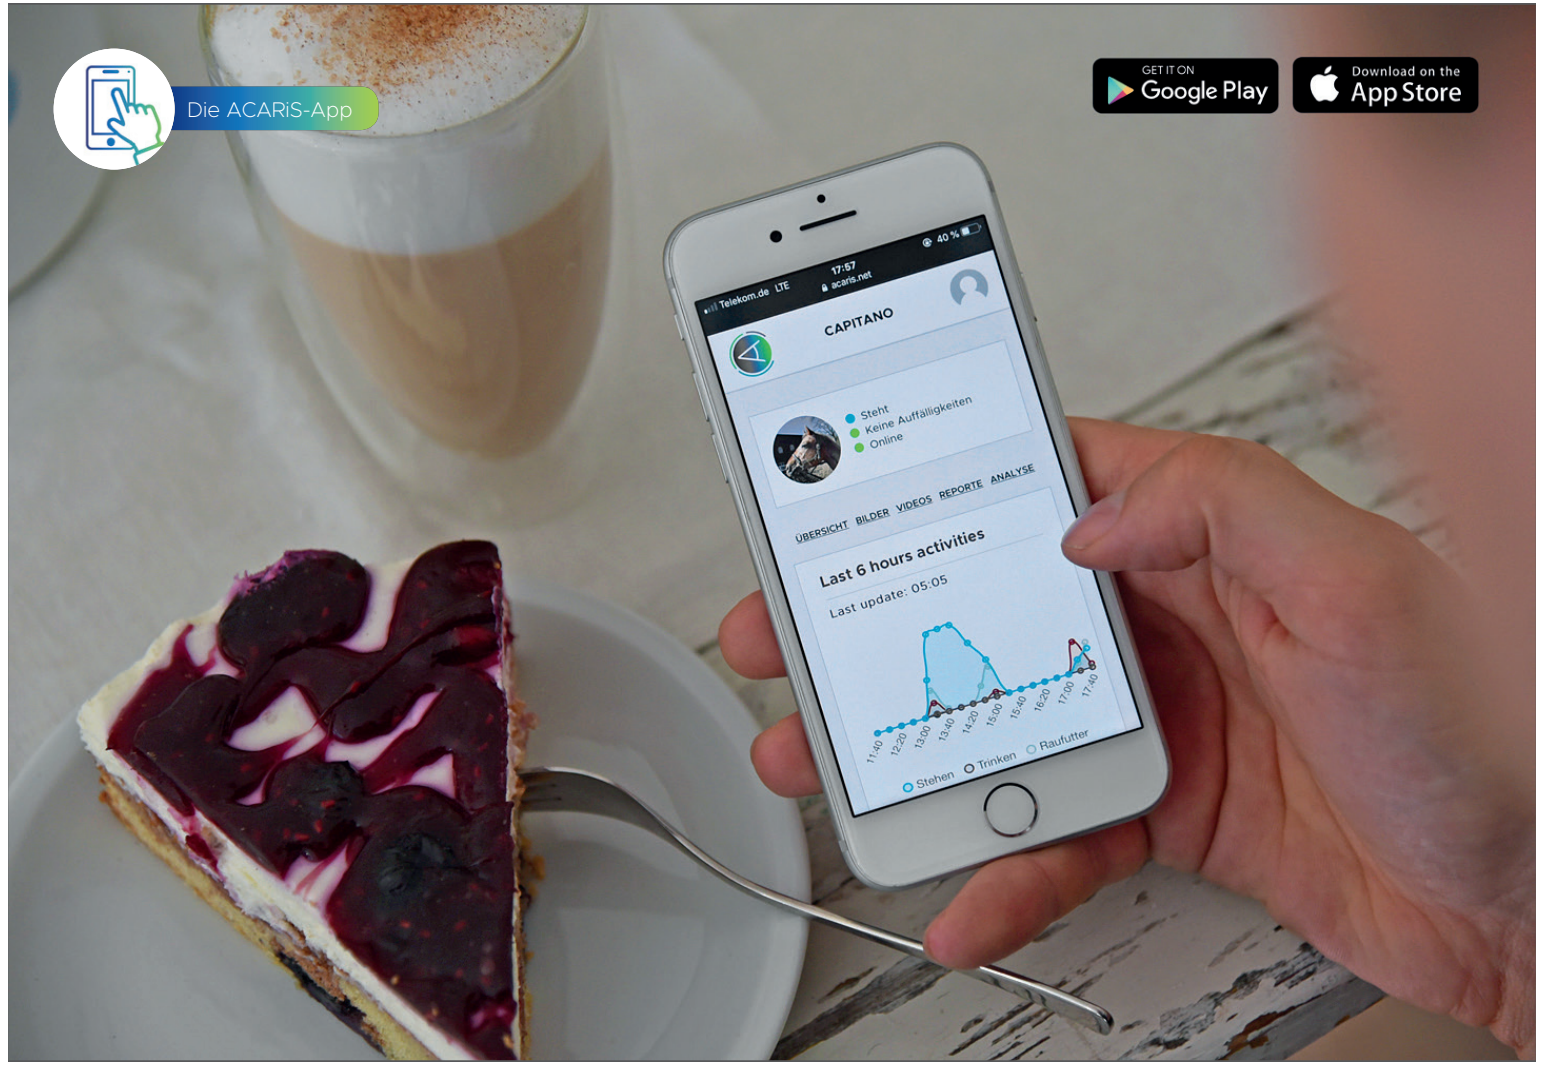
Die ACARiS-App

GET IT ON
Google Play

Download on the
App Store

Telekom.de LTE
17:57
acaris.net
40 %

CAPITANO

Steht
Keine Auffälligkeiten
Online

ÜBERSICHT BILDER VIDEOS REPORTE ANALYSE

Last 6 hours activities
Last update: 05:05

11:40 12:20 13:00 13:40 14:20 15:00 15:40 16:20 17:00 17:40

Stehen Trinken Raufutter